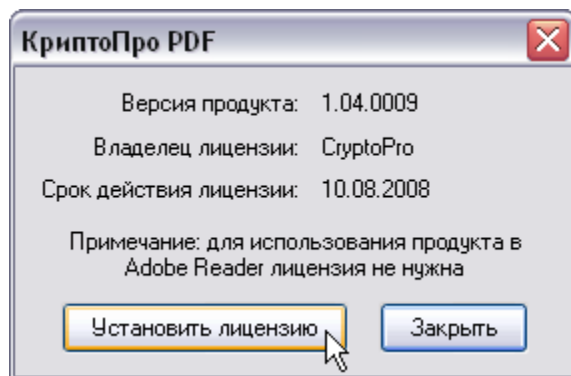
КриптоПро PDF

Версия продукта: 1.04.0009
Владелец лицензии: CryptoPro
Срок действия лицензии: 10.08.2008

Примечание: для использования продукта в Adobe Reader лицензия не нужна

Установить лицензию
Закрыть